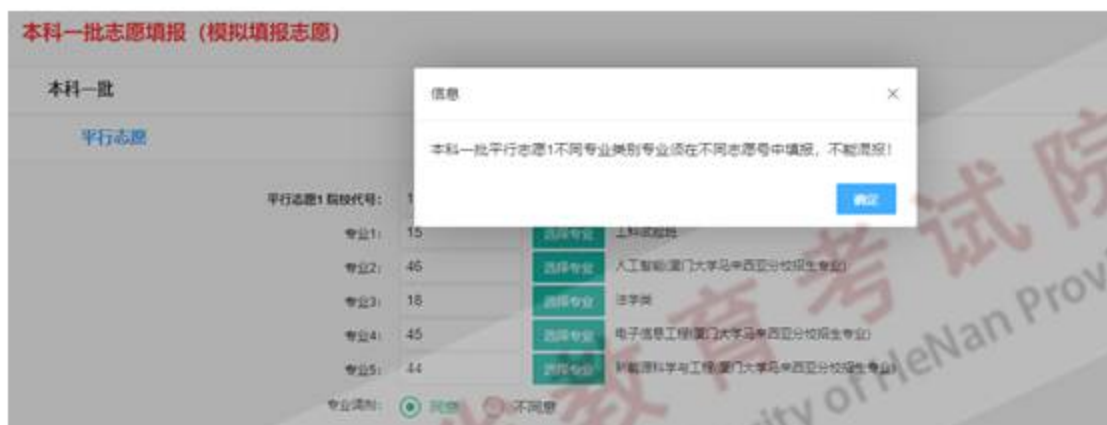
本科一批志愿填报（模拟填报志愿）

本科一批

平行志愿

信息

×

本科一批平行志愿1不同专业类别专业须在不同志愿号中填报，不能混报！

确定

平行志愿1 院校代号： 1

专业1： 15 选择专业 工科试验班

专业2： 46 选择专业 人工智能(厦门大学马来西亚分校招生专业)

专业3： 18 选择专业 法学类

专业4： 45 选择专业 电子信息工程(厦门大学马来西亚分校招生专业)

专业5： 44 选择专业 新能源科学与工程(厦门大学马来西亚分校招生专业)

专业调剂： 同意 不同意

试院

HeNan Prov

ity of